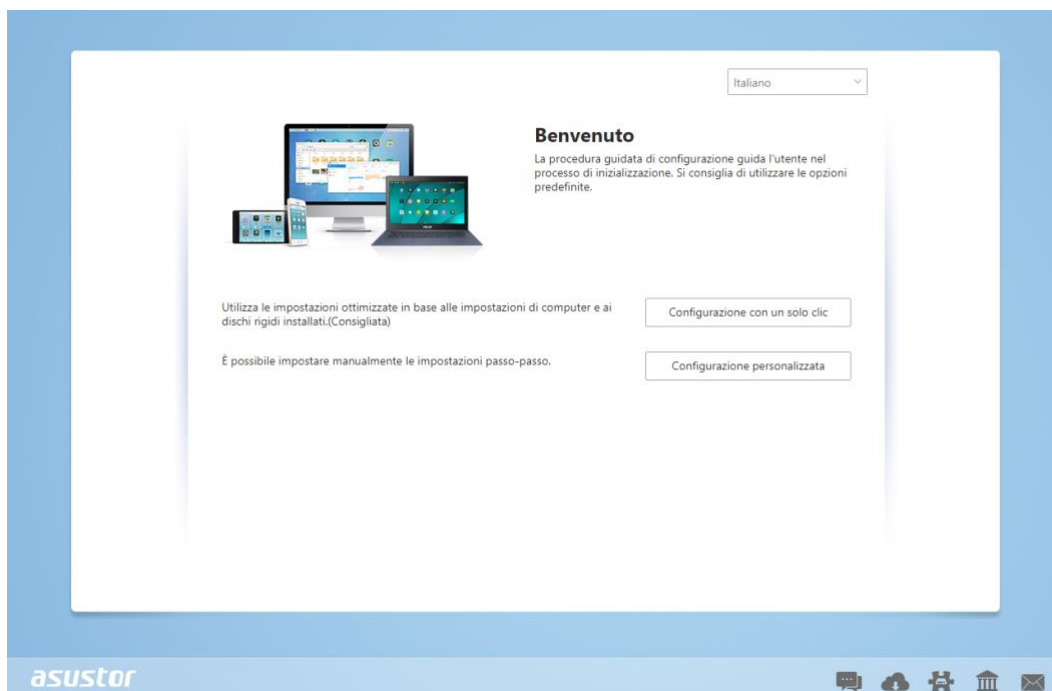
Italiano

Benvenuto

La procedura guidata di configurazione guida l'utente nel processo di inizializzazione. Si consiglia di utilizzare le opzioni predefinite.

Utilizza le impostazioni ottimizzate in base alle impostazioni di computer e ai dischi rigidi installati.(Consigliata)

Configurazione con un solo clic

È possibile impostare manualmente le impostazioni passo-passo.

Configurazione personalizzata

asustor